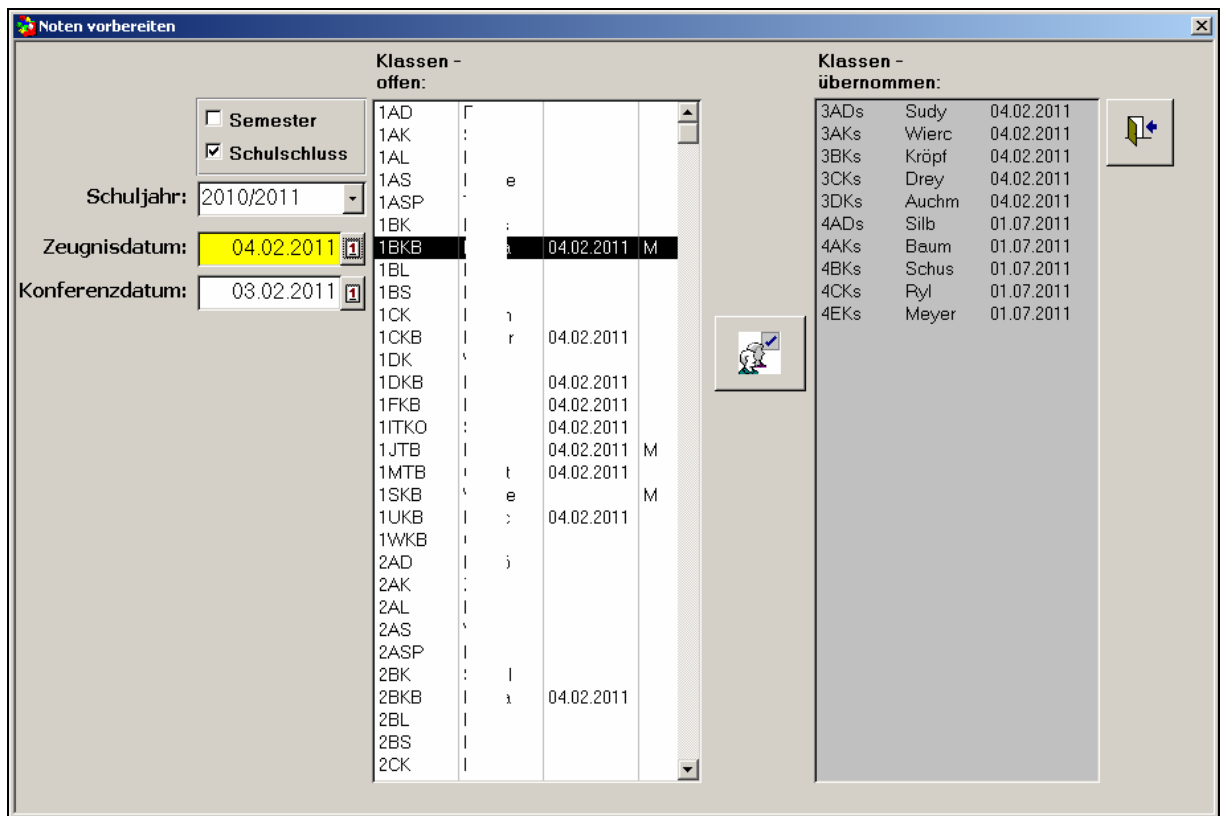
Noten vorbereiten

Semester
Schulschluss

Schuljahr: 2010/2011
Zeugnisdatum: 04.02.2011
Konferenzdatum: 03.02.2011

Klassen - offen:

| | | | |
|---|---|---|---|
| 1AD | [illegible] | | |
| 1AK | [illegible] | | |
| 1AL | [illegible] | | |
| 1AS | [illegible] | | |
| 1ASP | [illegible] | | |
| 1BK | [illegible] | | |
| 1BKB | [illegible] | 04.02.2011 | M |
| 1BL | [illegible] | | |
| 1BS | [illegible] | | |
| 1CK | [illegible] | | |
| 1CKB | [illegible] | 04.02.2011 | |
| 1DK | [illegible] | | |
| 1DKB | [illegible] | 04.02.2011 | |
| 1FKB | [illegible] | 04.02.2011 | |
| 1ITKO | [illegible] | 04.02.2011 | |
| 1JTB | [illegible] | 04.02.2011 | M |
| 1MTB | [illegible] | 04.02.2011 | |
| 1SKB | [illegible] | | M |
| 1UKB | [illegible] | 04.02.2011 | |
| 1WKB | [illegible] | | |
| 2AD | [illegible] | | |
| 2AK | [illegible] | | |
| 2AL | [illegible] | | |
| 2AS | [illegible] | | |
| 2ASP | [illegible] | | |
| 2BK | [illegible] | | |
| 2BKB | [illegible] | 04.02.2011 | |
| 2BL | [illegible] | | |
| 2BS | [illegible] | | |
| 2CK | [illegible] | | |

Klassen - übernommen:

| | | |
|---|---|---|
| 3ADs | Sudy | 04.02.2011 |
| 3AKs | Wierc | 04.02.2011 |
| 3BKs | Kröpf | 04.02.2011 |
| 3CKs | Drey | 04.02.2011 |
| 3DKs | Auchm | 04.02.2011 |
| 4ADs | Silb | 01.07.2011 |
| 4AKs | Baum | 01.07.2011 |
| 4BKs | Schus | 01.07.2011 |
| 4CKs | Ryl | 01.07.2011 |
| 4EKs | Meyer | 01.07.2011 |